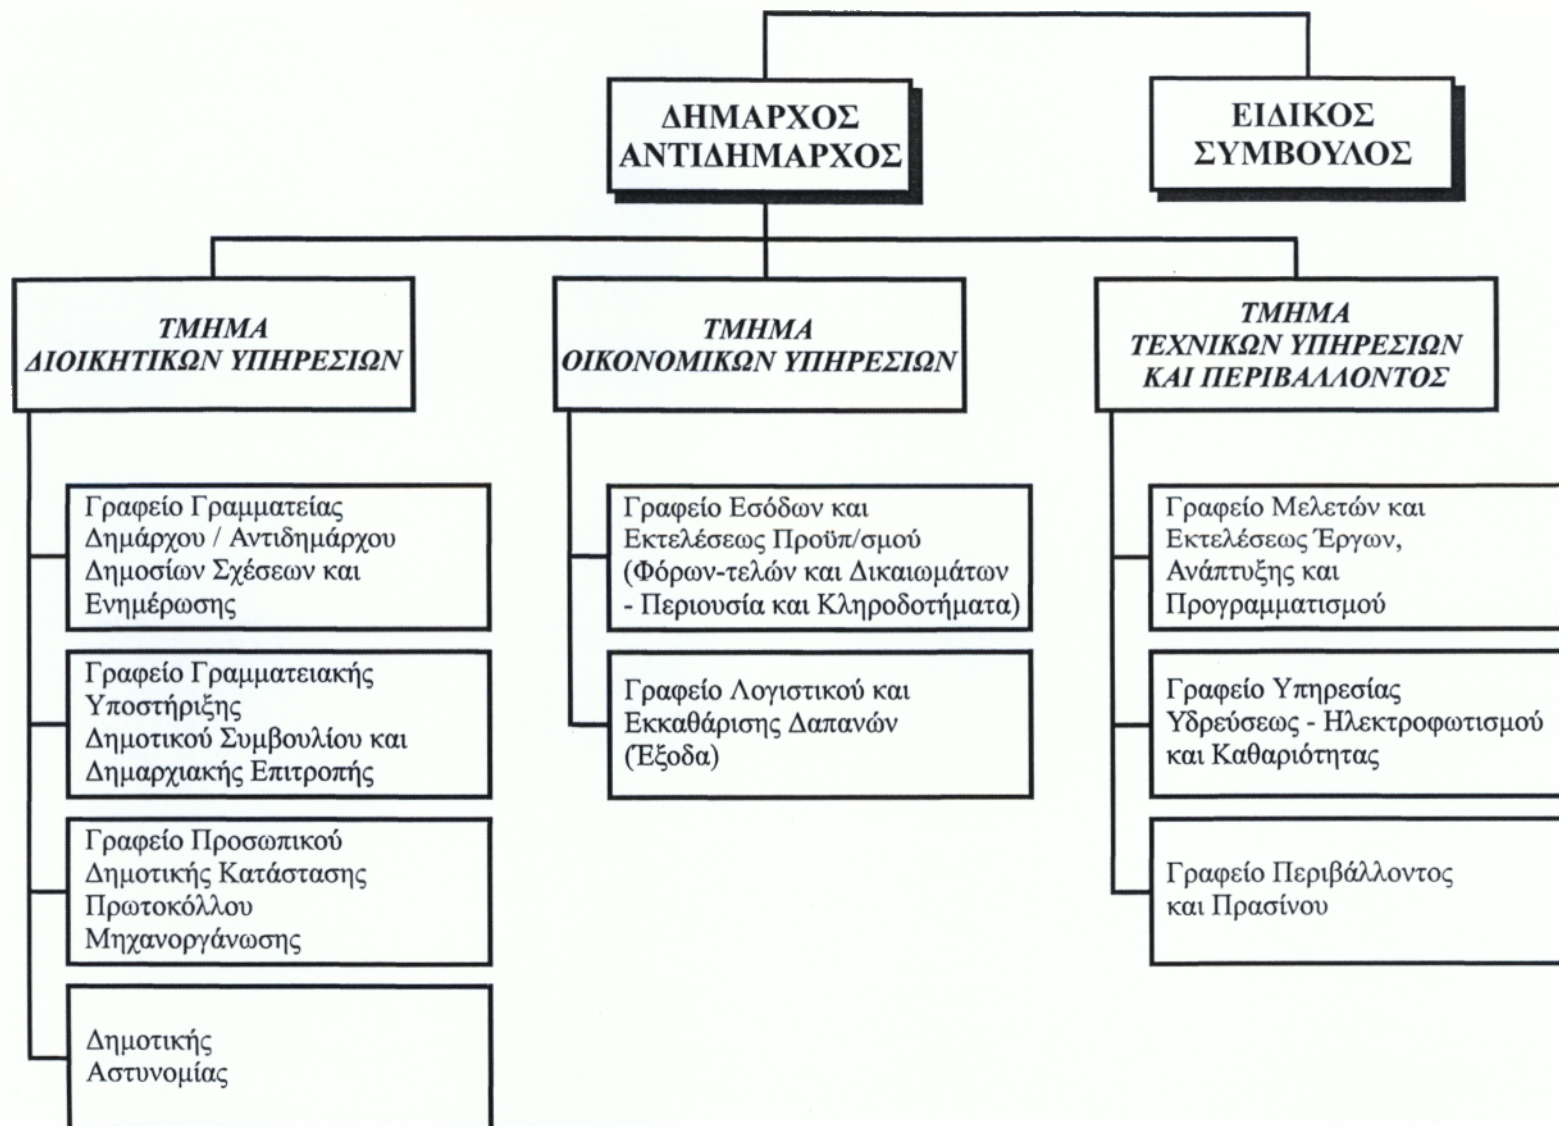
ΔΗΜΑΡΧΟΣ
ΑΝΤΙΔΗΜΑΡΧΟΣ

ΕΙΔΙΚΟΣ
ΣΥΜΒΟΥΛΟΣ

ΤΜΗΜΑ
ΔΙΟΙΚΗΤΙΚΩΝ ΥΠΗΡΕΣΙΩΝ

Γραφείο Γραμματείας Δημάρχου / Αντιδημάρχου Δημοσίων Σχέσεων και Ενημέρωσης

Γραφείο Γραμματειακής Υποστήριξης Δημοτικού Συμβουλίου και Δημαρχιακής Επιτροπής

Γραφείο Προσωπικού Δημοτικής Κατάστασης Πρωτοκόλλου Μηχανοργάνωσης

Δημοτικής Αστυνομίας

ΤΜΗΜΑ
ΟΙΚΟΝΟΜΙΚΩΝ ΥΠΗΡΕΣΙΩΝ

Γραφείο Εσόδων και Εκτελέσεως Προϋπ/σμού (Φόρων-τελών και Δικαιωμάτων - Περιουσία και Κληροδοτήματα)

Γραφείο Λογιστικού και Εκκαθάρισης Δαπανών (Έξοδα)

ΤΜΗΜΑ
ΤΕΧΝΙΚΩΝ ΥΠΗΡΕΣΙΩΝ
ΚΑΙ ΠΕΡΙΒΑΛΛΟΝΤΟΣ

Γραφείο Μελετών και Εκτελέσεως Έργων, Ανάπτυξης και Προγραμματισμού

Γραφείο Υπηρεσίας Υδρεύσεως - Ηλεκτροφωτισμού και Καθαριότητας

Γραφείο Περιβάλλοντος και Πρασίνου